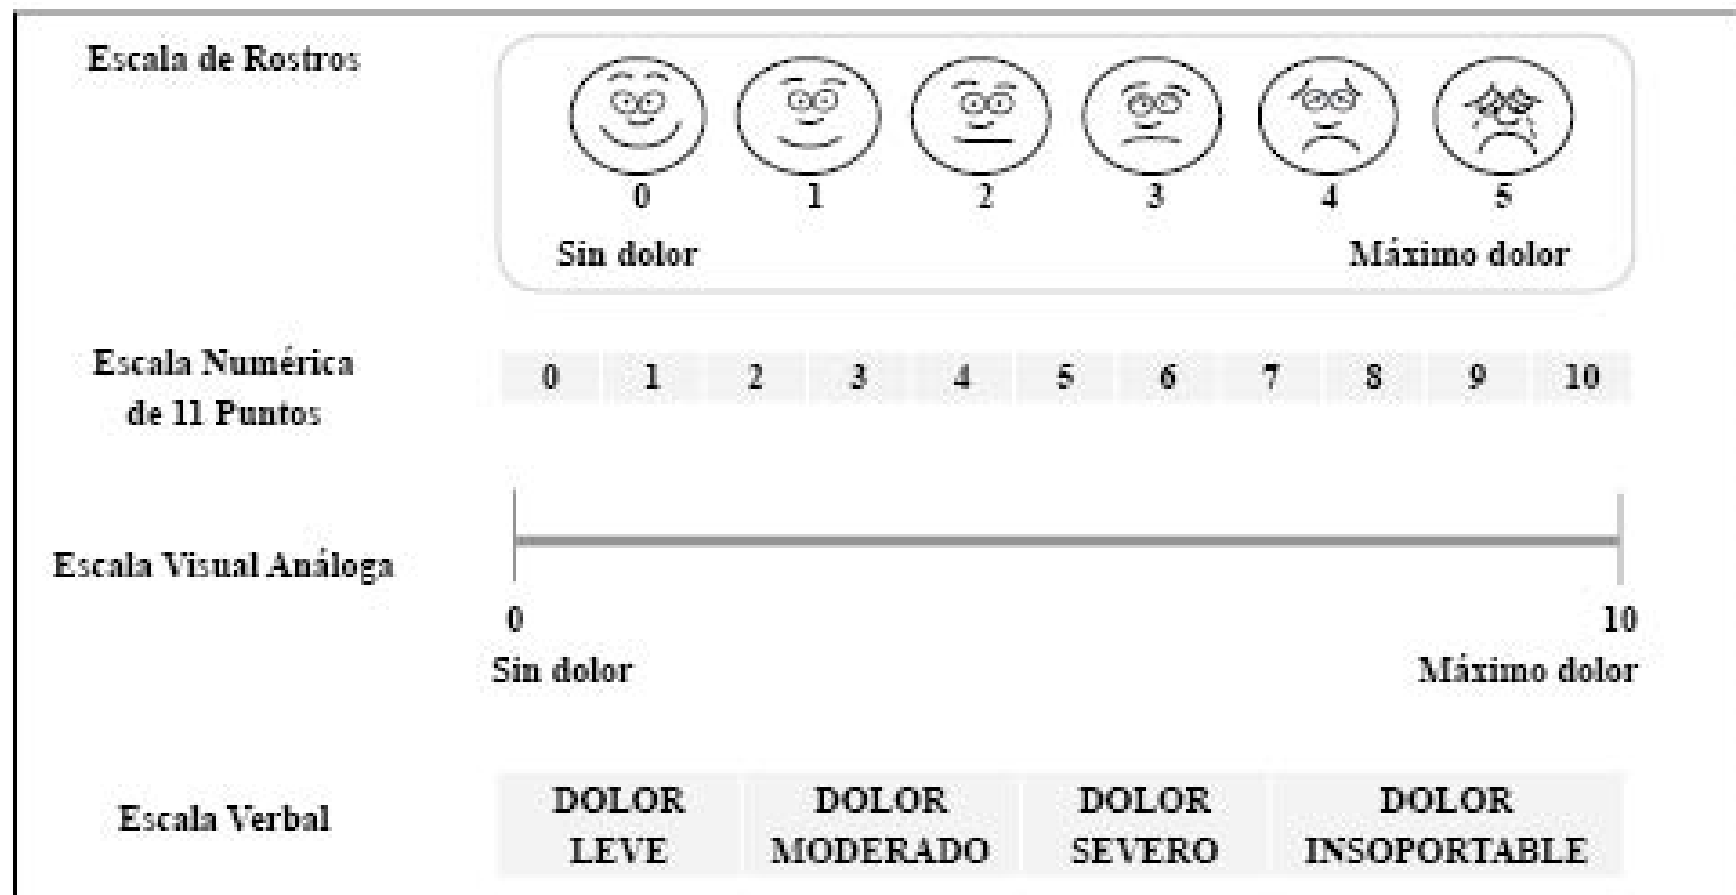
Escala de Rostros

0 1 2 3 4 5

Sin dolor Máximo dolor

Escala Numérica de 11 Puntos

| 0 | 1 | 2 | 3 | 4 | 5 | 6 | 7 | 8 | 9 | 10 |
|---|---|---|---|---|---|---|---|---|---|---|

Escala Visual Análoga

0 10

Sin dolor Máximo dolor

Escala Verbal

| DOLOR LEVE | DOLOR MODERADO | DOLOR SEVERO | DOLOR INSOPORTABLE |
|---|---|---|---|